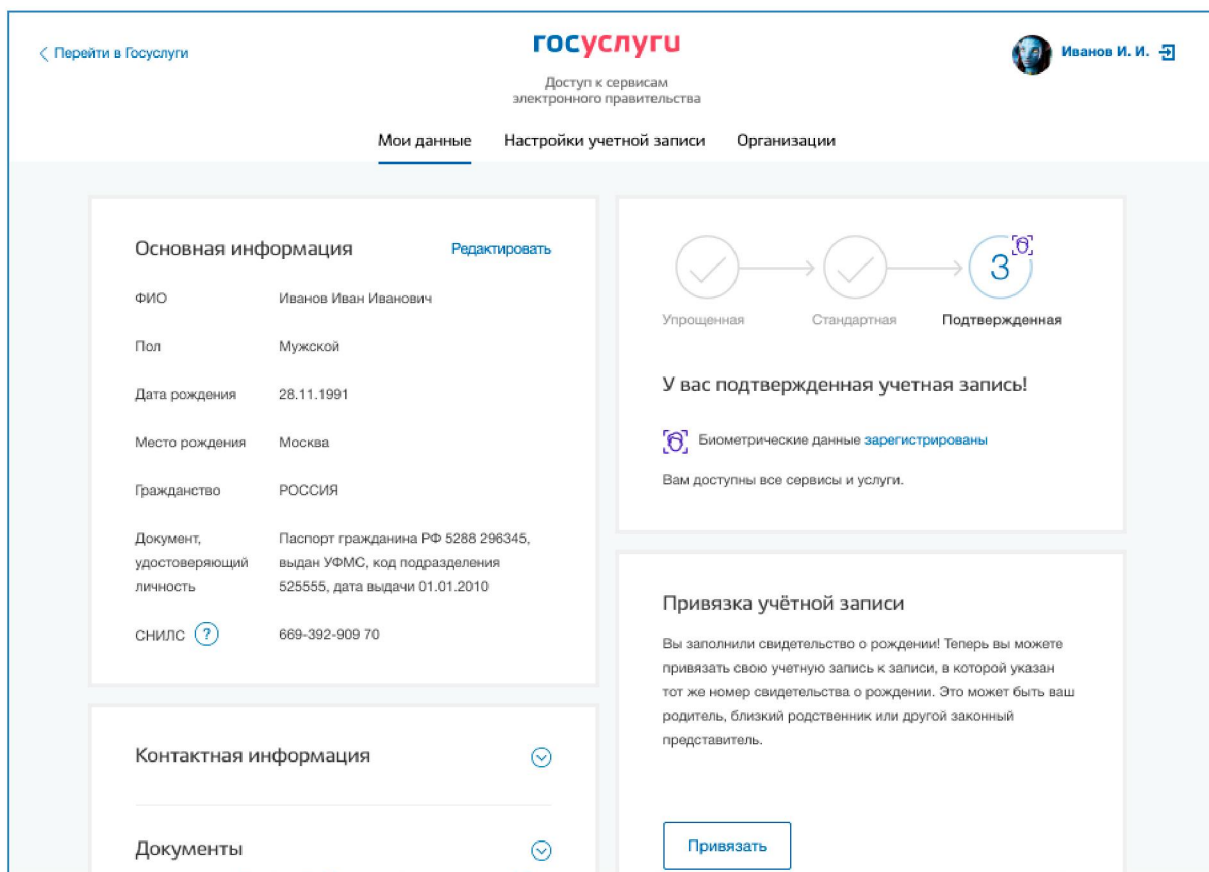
Перейти в Госуслуги

госуслуги

Доступ к сервисам электронного правительства

Иванов И. И.

Мои данные

Настройки учетной записи

Организации

Основная информация

Редактировать

| | |
|---|---|
| ФИО | Иванов Иван Иванович |
| Пол | Мужской |
| Дата рождения | 28.11.1991 |
| Место рождения | Москва |
| Гражданство | РОССИЯ |
| Документ, удостоверяющий личность | Паспорт гражданина РФ 5288 296345, выдан УФМС, код подразделения 525555, дата выдачи 01.01.2010 |
| СНИЛС ? | 669-392-909 70 |

Контактная информация

Документы

Упрощенная

Стандартная

3

Подтвержденная

У вас подтвержденная учетная запись!

Биометрические данные зарегистрированы

Вам доступны все сервисы и услуги.

Привязка учётной записи

Вы заполнили свидетельство о рождении! Теперь вы можете привязать свою учетную запись к записи, в которой указан тот же номер свидетельства о рождении. Это может быть ваш родитель, близкий родственник или другой законный представитель.

Привязать